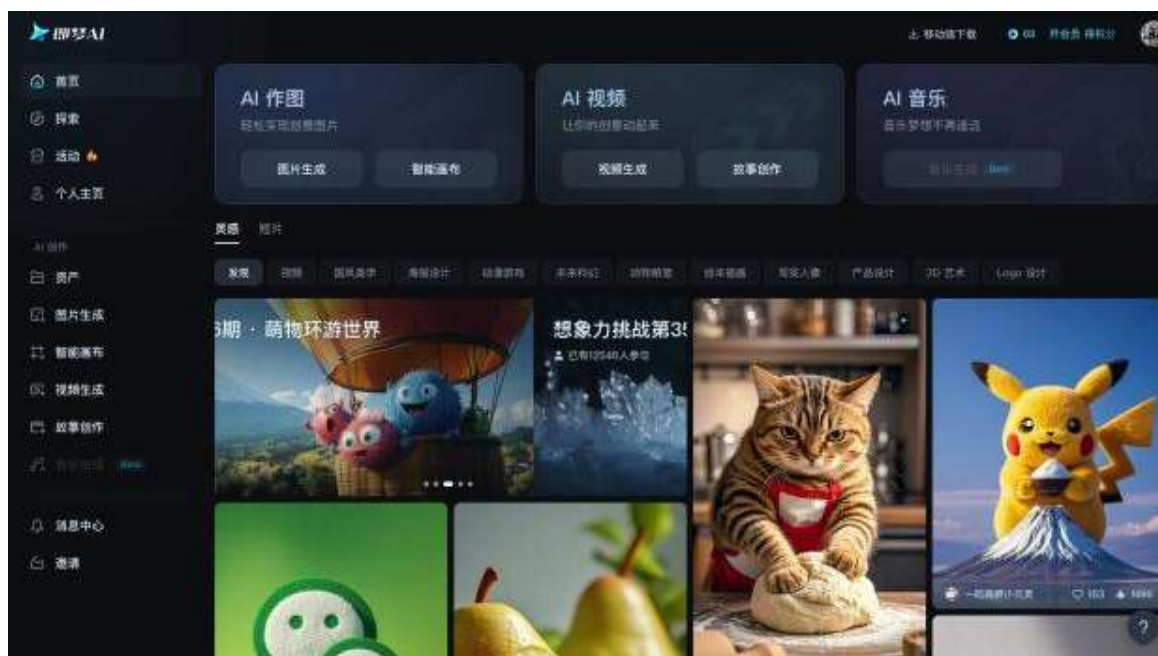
即梦AI

移动端下载　60　开会员 得积分

首页
探索
活动
个人主页

AI创作
资产
图片生成
智能画布
视频生成
故事创作
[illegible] New

消息中心
邀请

AI 作图
轻松实现创意图片
图片生成　智能画布

AI 视频
让你的创意动起来
视频生成　故事创作

AI 音乐
音乐梦想不再遥远
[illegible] New

灵感　短片

发现　国风　国风美学　海报设计　动漫游戏　未来科幻　动物萌宠　绘本插画　写实人像　产品设计　3D 艺术　Logo 设计

5期 · 萌物环游世界

想象力挑战第3
已有12546人参与

一起画萌小元素　153　1696

?